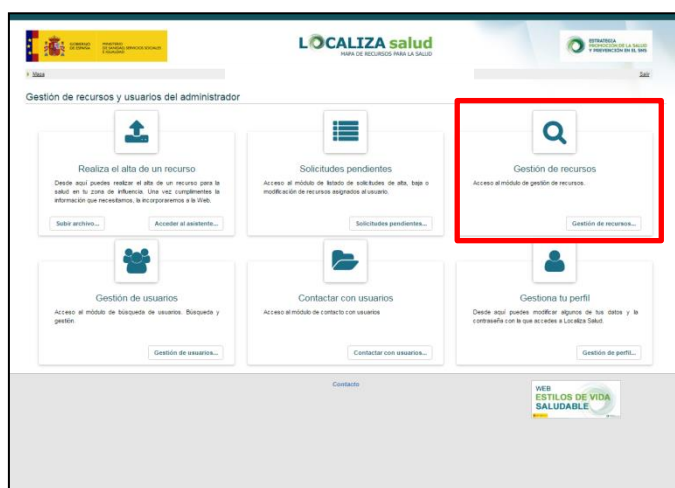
GOBIERNO DE ESPAÑA MINISTERIO DE SANIDAD, SERVICIOS SOCIALES E IGUALDAD

LOCALIZA salud
MAPA DE RECURSOS PARA LA SALUD

ESTRATEGIA PROMOCIÓN DE LA SALUD Y PREVENCIÓN EN EL SNS

Mapa

Salir

Gestión de recursos y usuarios del administrador

Realiza el alta de un recurso

Desde aquí puedes realizar el alta de un recurso para la salud en tu zona de influencia. Una vez cumplimentes la información que necesitamos, la incorporaremos a la Web.

Subir archivo...

Acceder al asistente...

Solicitudes pendientes

Acceso al módulo de listado de solicitudes de alta, baja o modificación de recursos asignados al usuario.

Solicitudes pendientes...

Gestión de recursos

Acceso al módulo de gestión de recursos.

Gestión de recursos...

Gestión de usuarios

Acceso al módulo de búsqueda de usuarios. Búsqueda y gestión.

Gestión de usuarios...

Contactar con usuarios

Acceso al módulo de contacto con usuarios

Contactar con usuarios...

Gestiona tu perfil

Desde aquí puedes modificar algunos de tus datos y la contraseña con la que accedes a Localiza Salud.

Gestión de perfil...

Contacto

WEB ESTILOS DE VIDA SALUDABLE